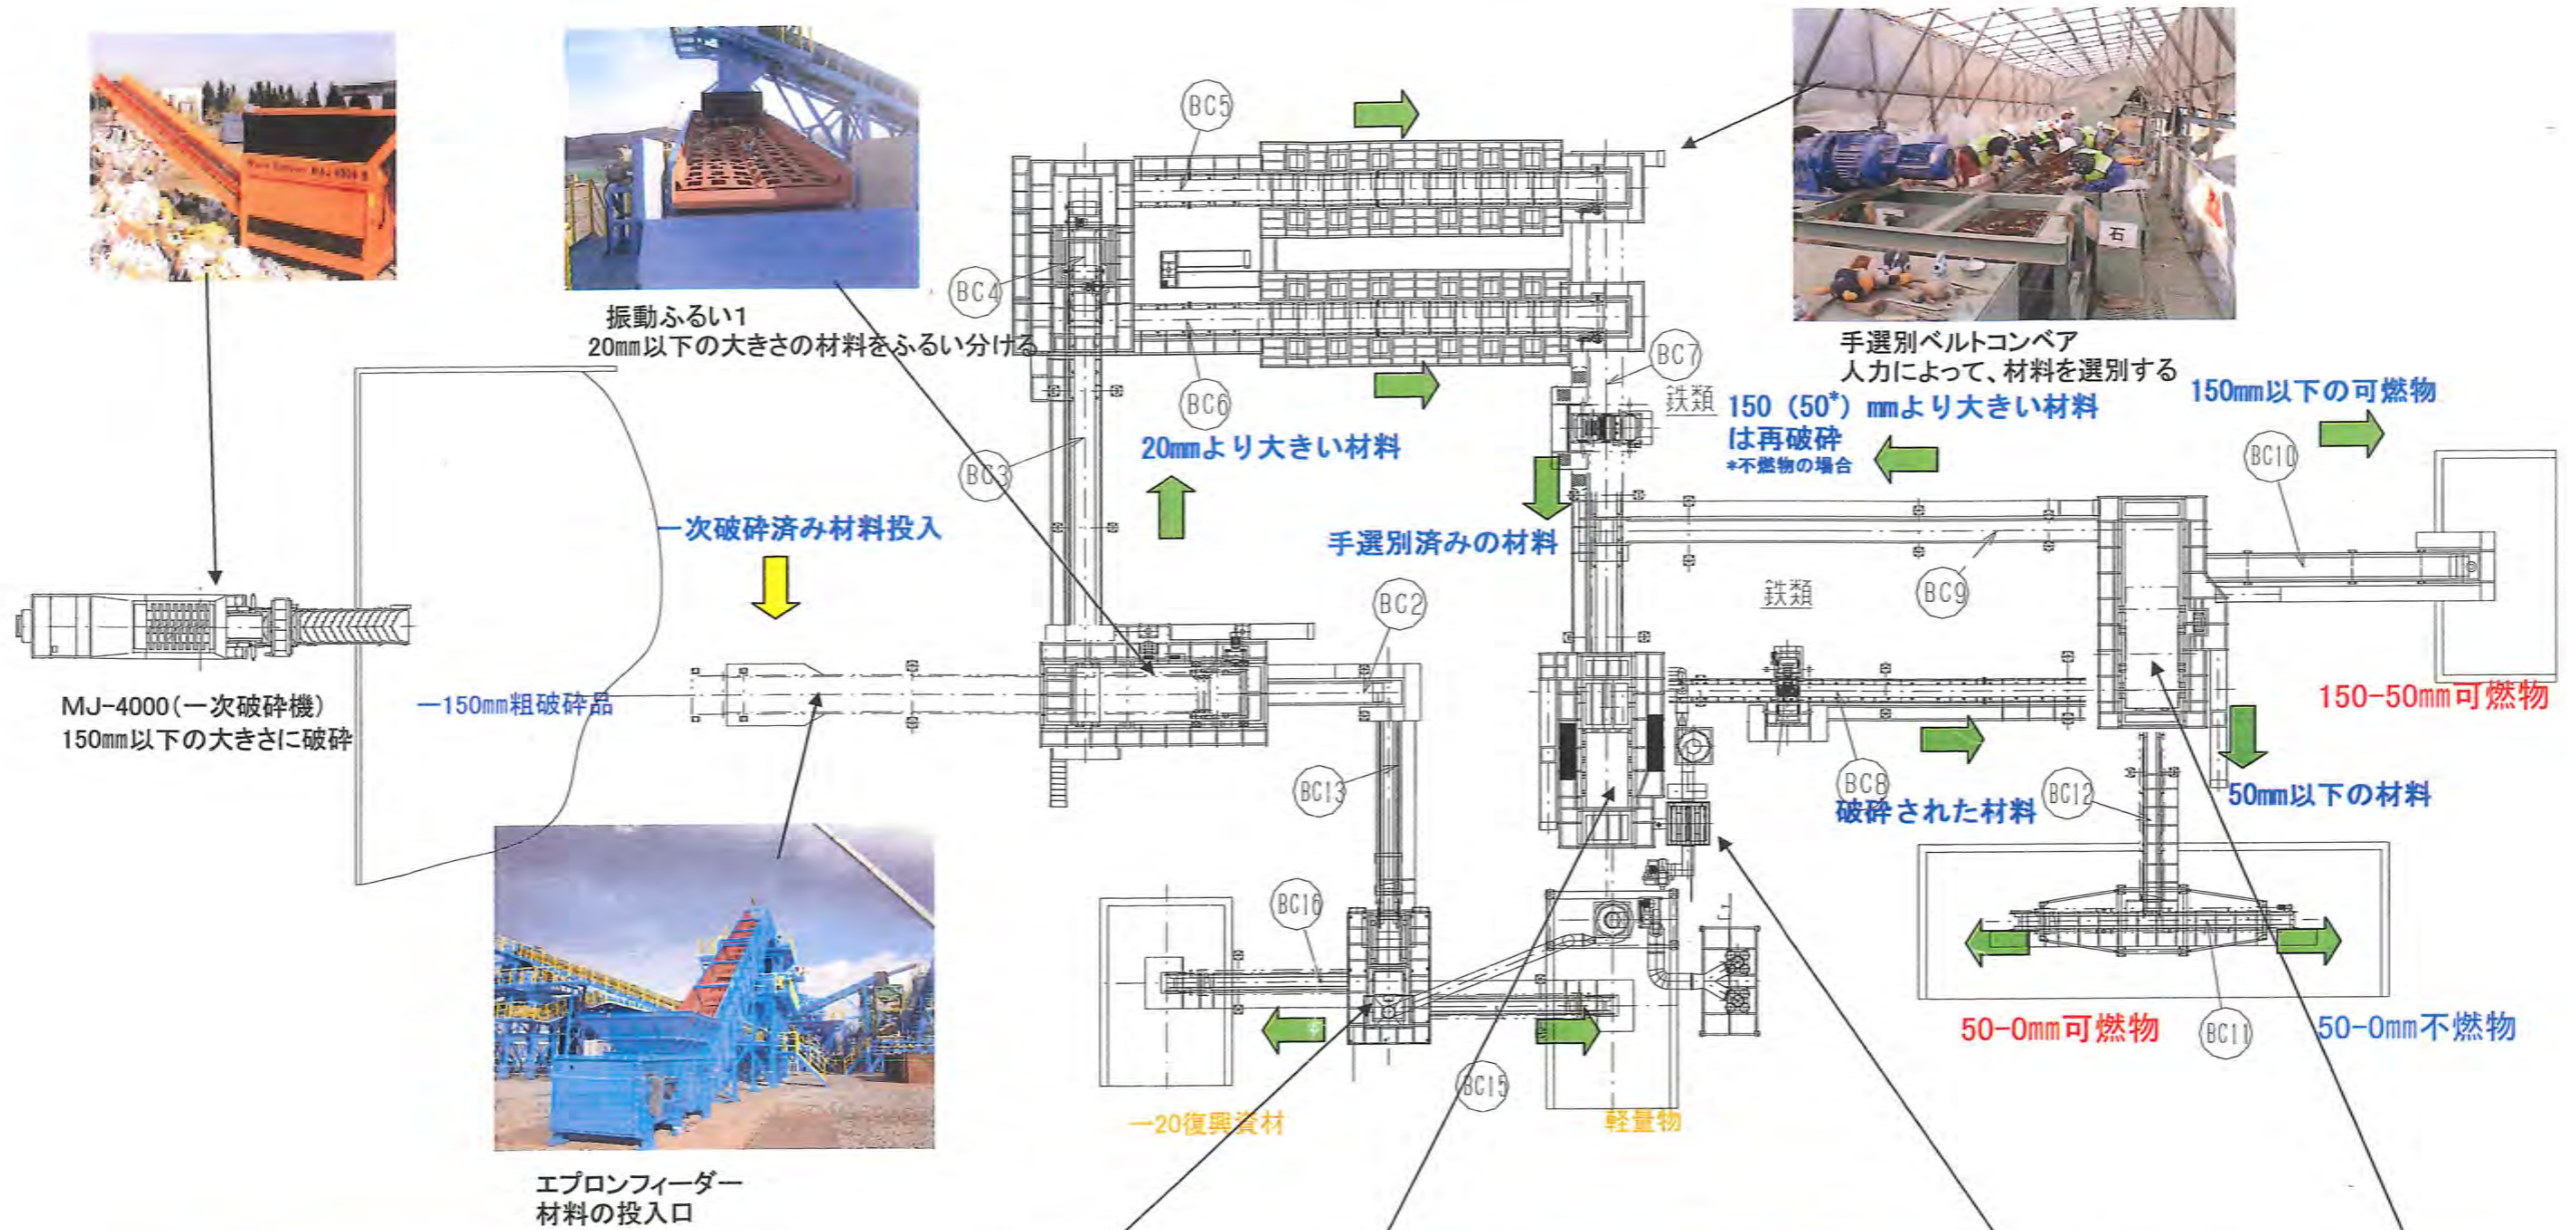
BC5

振動ふるい1
20mm以下の大きさの材料をふるい分ける

BC4

BC6

BC3

BC7

鉄類

手選別ベルトコンベア
人力によって、材料を選別する

石

150mm以下の可燃物

150（50*）mmより大きい材料は再破砕
*不燃物の場合

BC10

20mmより大きい材料

一次破砕済み材料投入

手選別済みの材料

鉄類

BC9

BC2

MJ-4000（一次破砕機）
150mm以下の大きさに破砕

−150mm粗破砕品

150−50mm可燃物

BC13

BC8

破砕された材料

BC12

50mm以下の材料

BC16

BC15

50−0mm可燃物

BC11

50−0mm不燃物

−20復興資材

軽量物

エプロンフィーダー
材料の投入口